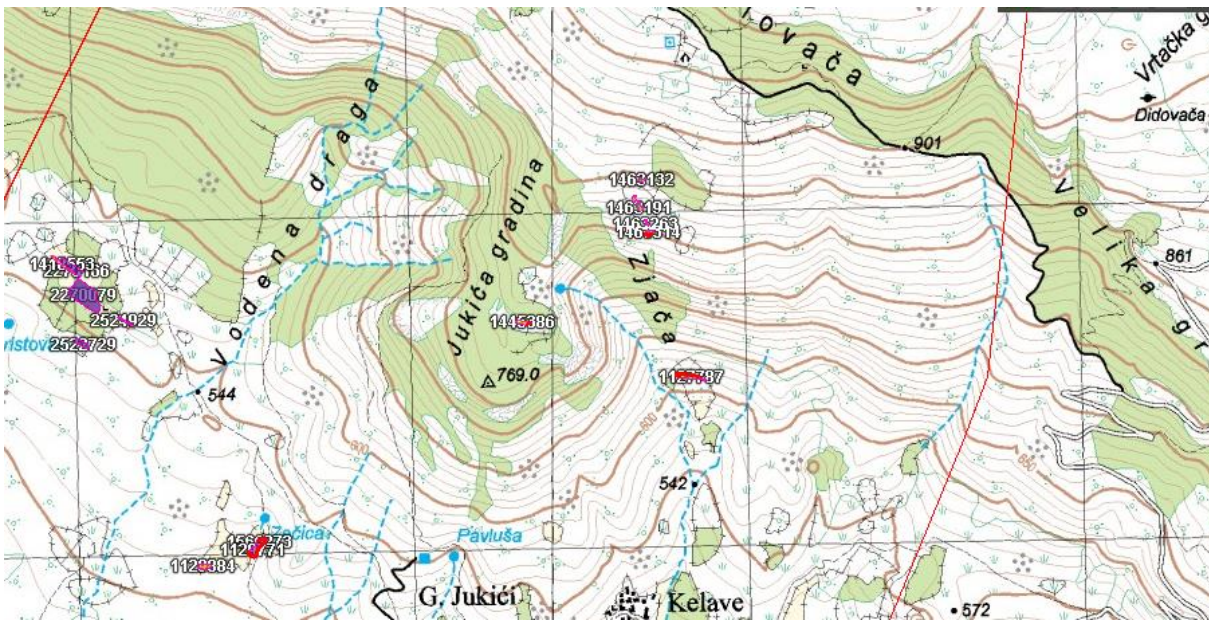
Lovača
Vrtačka g
Didovača
901
Velika gr
861
Vodena draga
Jukića gradina
Zjača
1463132
1463191
1463263
1463314
1445386
1127787
769.0
544
542
600
650
1418553
2270106
2270079
2524929
2522729
ristov
Zečica
1562273
1120771
1123384
Pavluša
G. Jukići
Kelave
572